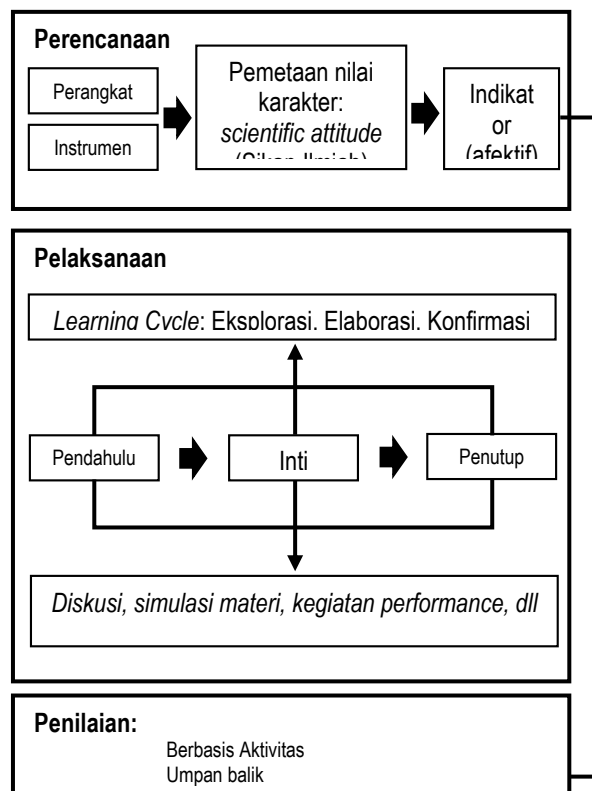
Perencanaan

Perangkat

Instrumen

Pemetaan nilai karakter: *scientific attitude* (Sikap Ilmiah)

Indikator (afektif)

Pelaksanaan

*Learning Cycle*: Eksplorasi, Elaborasi, Konfirmasi

Pendahulu

Inti

Penutup

*Diskusi, simulasi materi, kegiatan performance, dll*

Penilaian:

Berbasis Aktivitas
Umpan balik